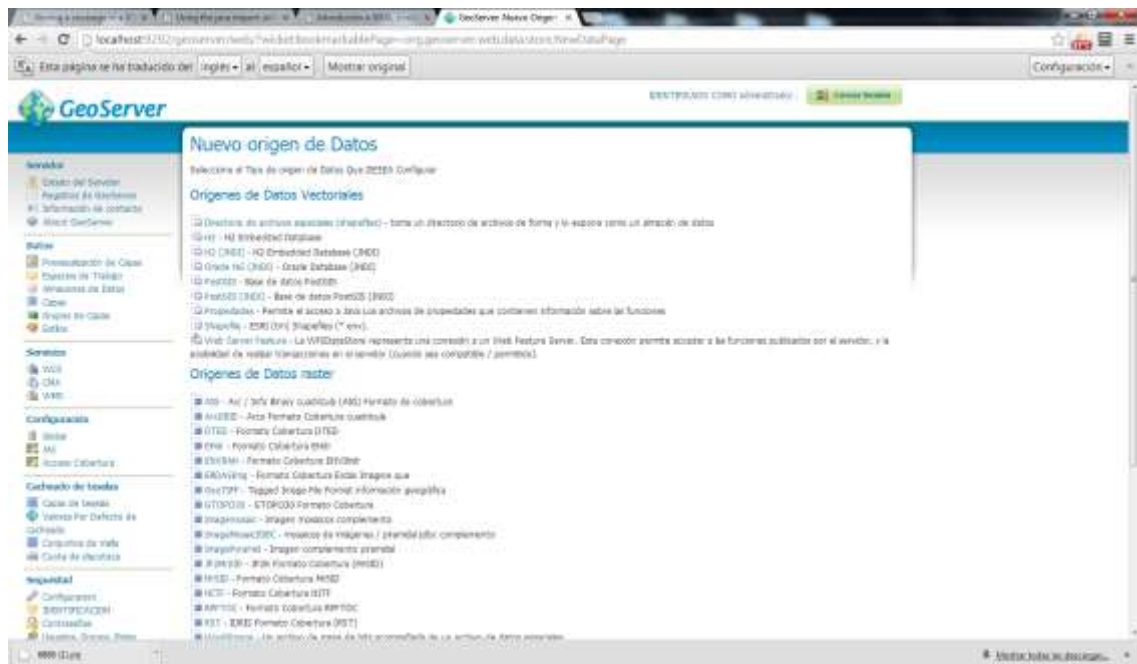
GeoServer Nuevo Origen ×

localhost:8080/geoserver/web/?wicket:bookmarkablePage=:org.geoserver.web.data.store.NewDataPage

Esta página se ha traducido del inglés al español Mostrar original

Configuración

GeoServer

Nuevo origen de Datos

Seleccione el Tipo de origen de Datos Que DESEA Configurar

Orígenes de Datos Vectoriales

Directorio de archivos espaciales (shapefiles) - toma un directorio de archivos de forma y lo expone como un almacén de datos
H2 - H2 Embedded Database
H2 (JNDI) - H2 Embedded Database (JNDI)
Oracle NG (JNDI) - Oracle Database (JNDI)
PostGIS - Base de datos PostGIS
PostGIS (JNDI) - Base de datos PostGIS (JNDI)
Propiedades - Permite el acceso a los archivos de propiedades que contienen información sobre las funciones
Shapefile - ESRI(tm) Shapefiles (*.shp)
Web Server Feature - La WFSDataStore representa una conexión a un Web Feature Server. Esta conexión permite acceder a las funciones publicadas por el servidor, y la posibilidad de realizar transacciones en el servidor (cuando sea compatible / permitido).

Orígenes de Datos raster

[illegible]

Servidor
Estado del Servidor
Registros de GeoServer
Información de contacto
Acerca GeoServer

Datos
Previsualización de Capas
Espacios de Trabajo
Almacenes de Datos
Capas
Grupos de Capas
Estilos

Servicios
WCS
WFS
WMS

Configuración
Global
JAI
Acceso Cobertura

Cacheado de teselas
Capas de teselas
Valores Por Defecto de cacheado
Conjuntos de rejilla
Cuota de disco

Seguridad
Configuración
AUTENTICACIÓN
Contraseñas